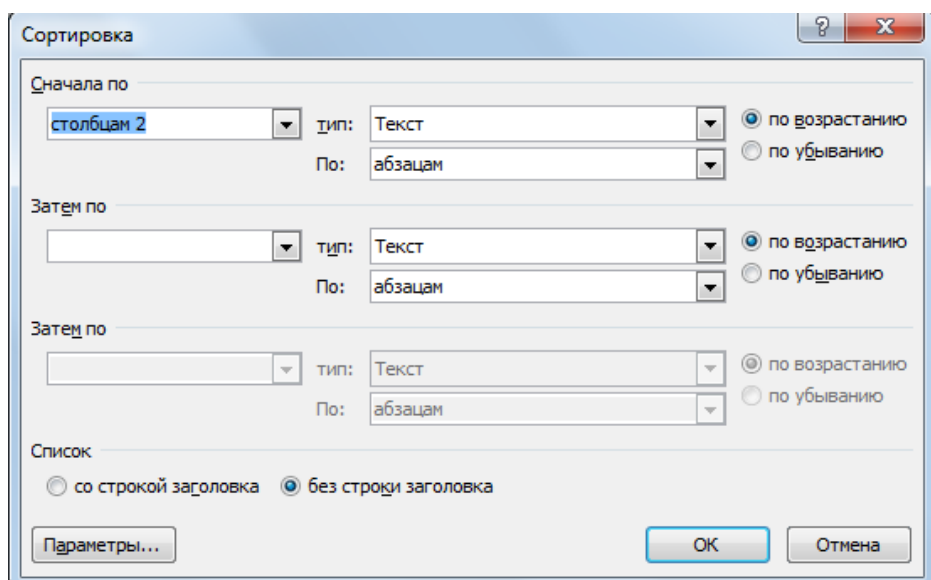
Сортировка

?

X

Сначала по

столбцам 2

тип: Текст

по возрастанию

по убыванию

По: абзацам

Затем по

тип: Текст

по возрастанию

по убыванию

По: абзацам

Затем по

тип: Текст

по возрастанию

по убыванию

По: абзацам

Список

со строкой заголовка

без строки заголовка

Параметры...

ОК

Отмена